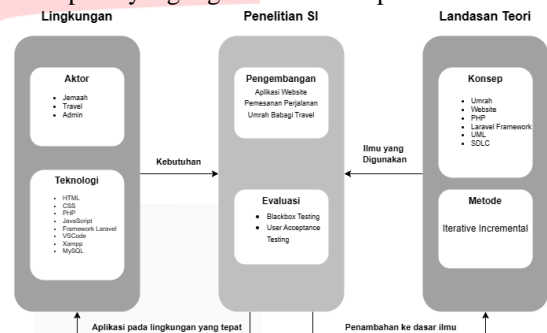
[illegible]

Lingkungan

Aktor
- Jemaah
- Travel
- Admin

Teknologi
- HTML
- CSS
- PHP
- JavaScript
- Framework Laravel
- VSCode
- Xampp
- MySQL

Kebutuhan

Penelitian SI

Pengembangan
Aplikasi Website Pemesanan Perjalanan Umrah Babagi Travel

Evaluasi
- Blackbox Testing
- User Acceptance Testing

Ilmu yang Digunakan

Landasan Teori

Konsep
- Umrah
- Website
- PHP
- Laravel Framework
- UML
- SDLC

Metode
Iterative Incremental

Aplikasi pada lingkungan yang tepat

Penambahan ke dasar ilmu